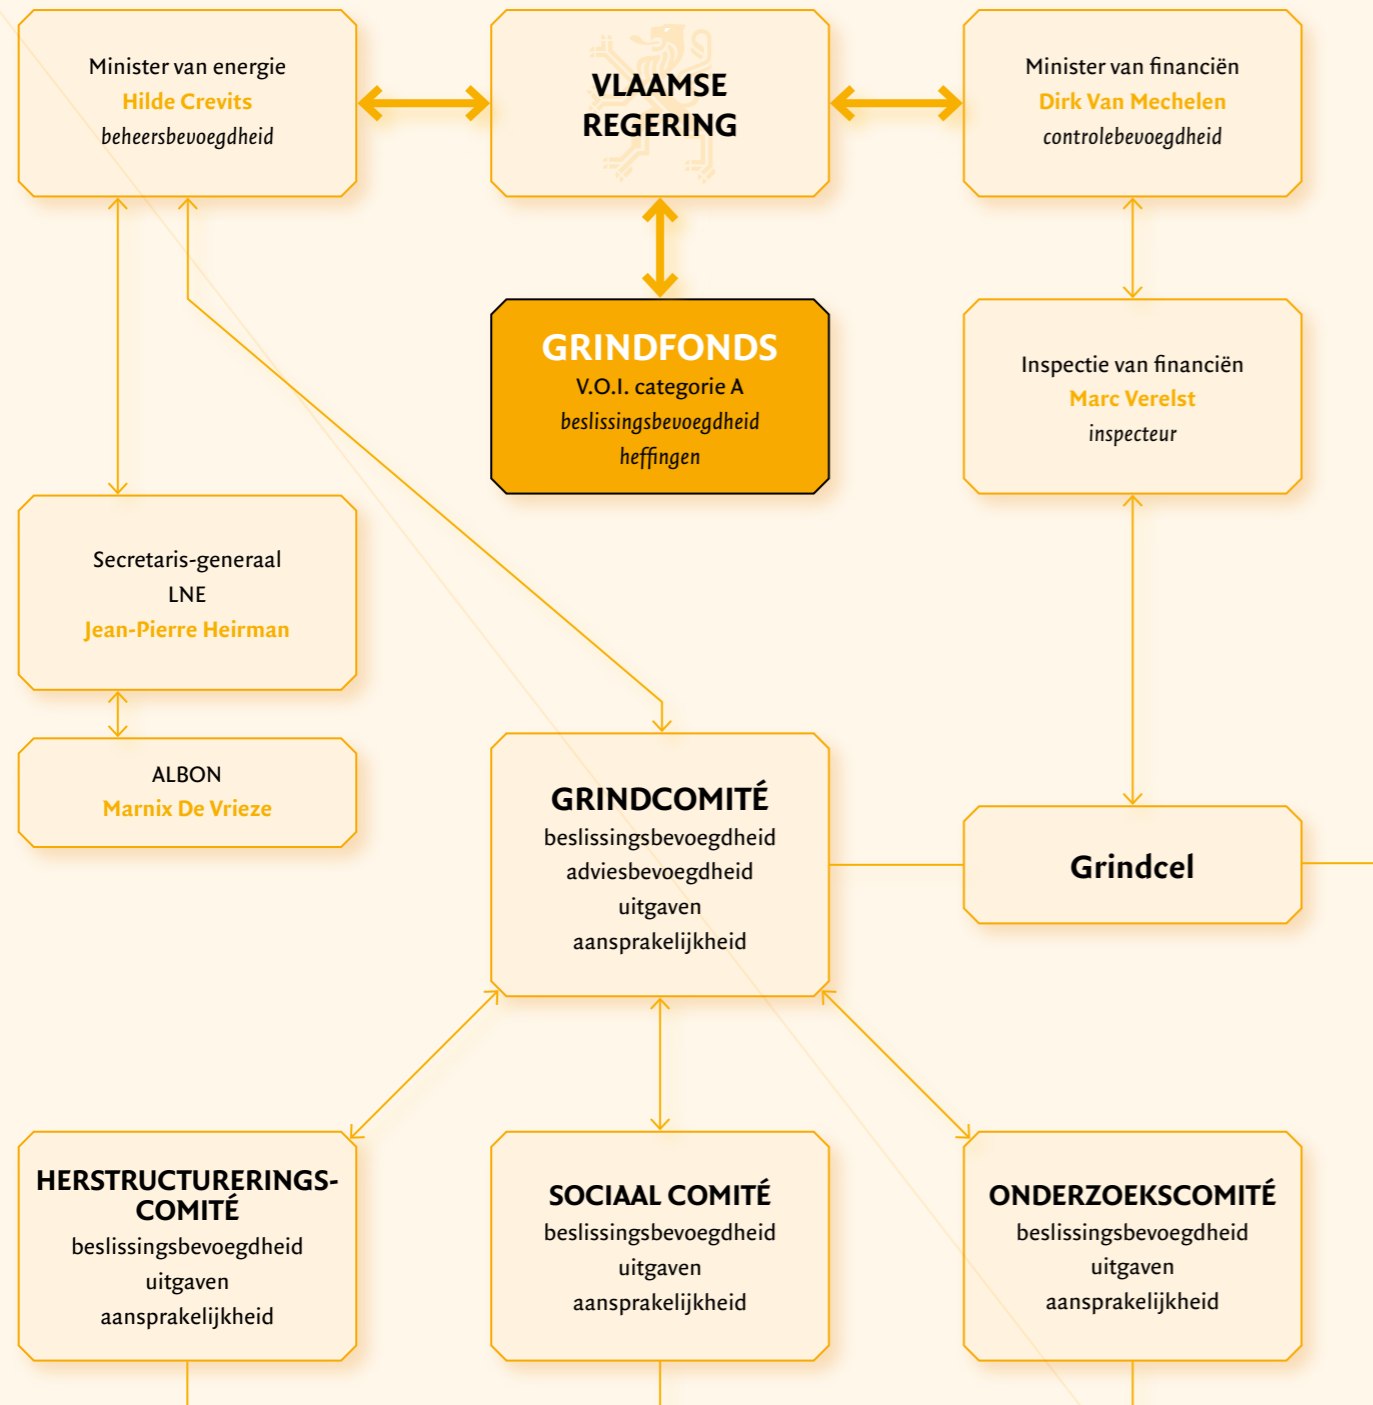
Minister van energie
Hilde Crevits
beheersbevoegdheid

VLAAMSE REGERING

Minister van financiën
Dirk Van Mechelen
controlebevoegdheid

GRINDFONDS
V.O.I. categorie A
beslissingsbevoegdheid
heffingen

Inspectie van financiën
Marc Verelst
inspecteur

Secretaris-generaal
LNE
Jean-Pierre Heirman

ALBON
Marnix De Vrieze

GRINDCOMITÉ
beslissingsbevoegdheid
adviesbevoegdheid
uitgaven
aansprakelijkheid

Grindcel

HERSTRUCTURERINGSCOMITÉ
beslissingsbevoegdheid
uitgaven
aansprakelijkheid

SOCIAAL COMITÉ
beslissingsbevoegdheid
uitgaven
aansprakelijkheid

ONDERZOEKSCOMITÉ
beslissingsbevoegdheid
uitgaven
aansprakelijkheid